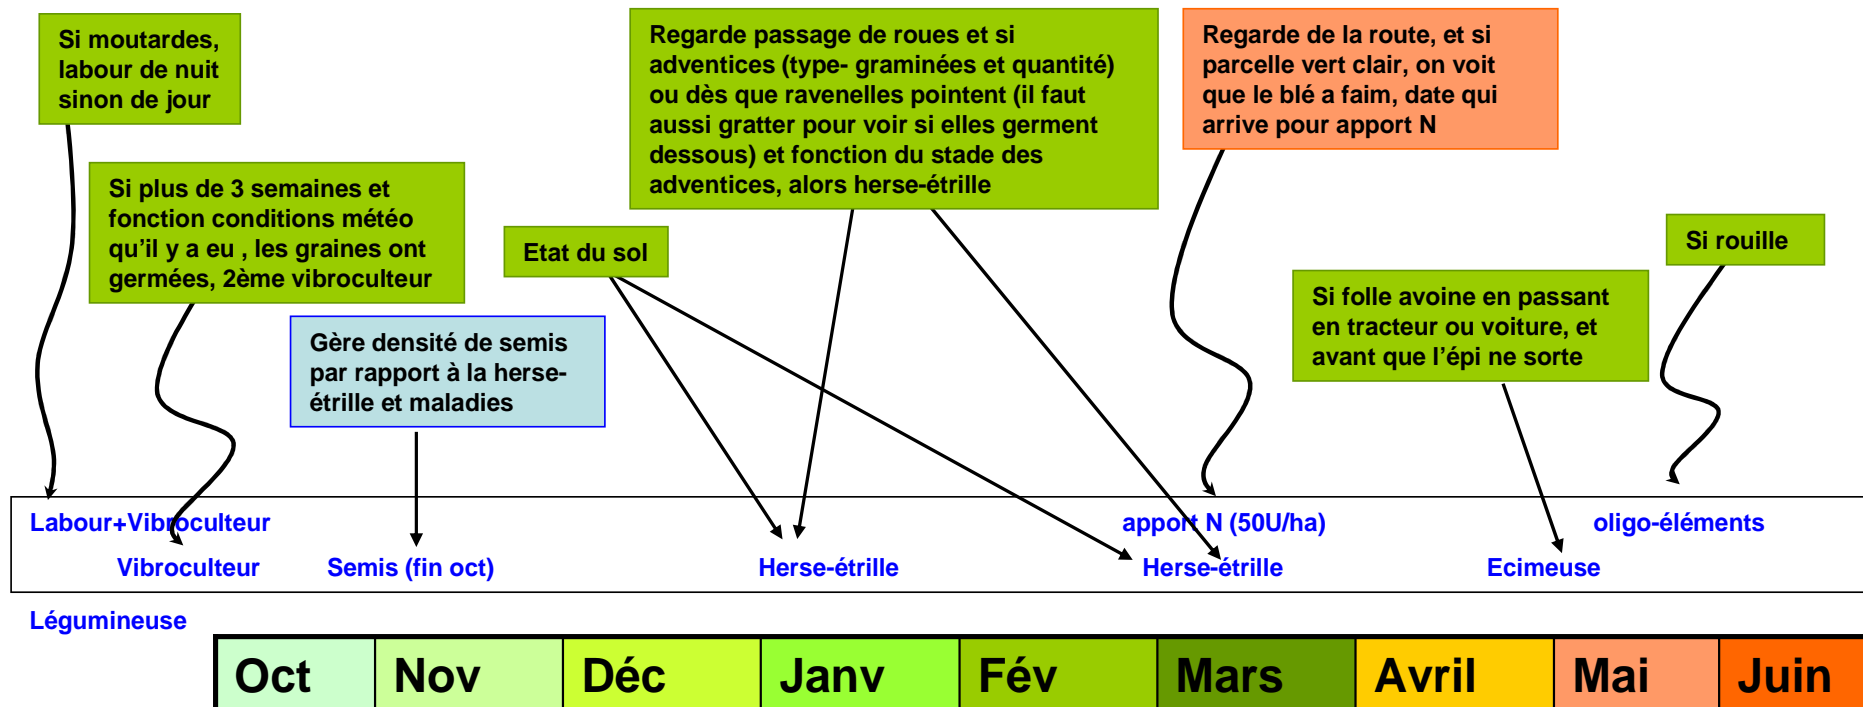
Si moutardes, labour de nuit sinon de jour

Si plus de 3 semaines et fonction conditions météo qu'il y a eu , les graines ont germées, 2ème vibroculteur

Gère densité de semis par rapport à la herse-étrille et maladies

Etat du sol

Regarde passage de roues et si adventices (type- graminées et quantité) ou dès que ravenelles pointent (il faut aussi gratter pour voir si elles germent dessous) et fonction du stade des adventices, alors herse-étrille

Regarde de la route, et si parcelle vert clair, on voit que le blé a faim, date qui arrive pour apport N

Si folle avoine en passant en tracteur ou voiture, et avant que l'épi ne sorte

Si rouille

Labour+Vibroculteur

Vibroculteur

Semis (fin oct)

Herse-étrille

apport N (50U/ha)

Herse-étrille

Ecimeuse

oligo-éléments

Légumineuse

| Oct | Nov | Déc | Janv | Fév | Mars | Avril | Mai | Juin |
|---|---|---|---|---|---|---|---|---|